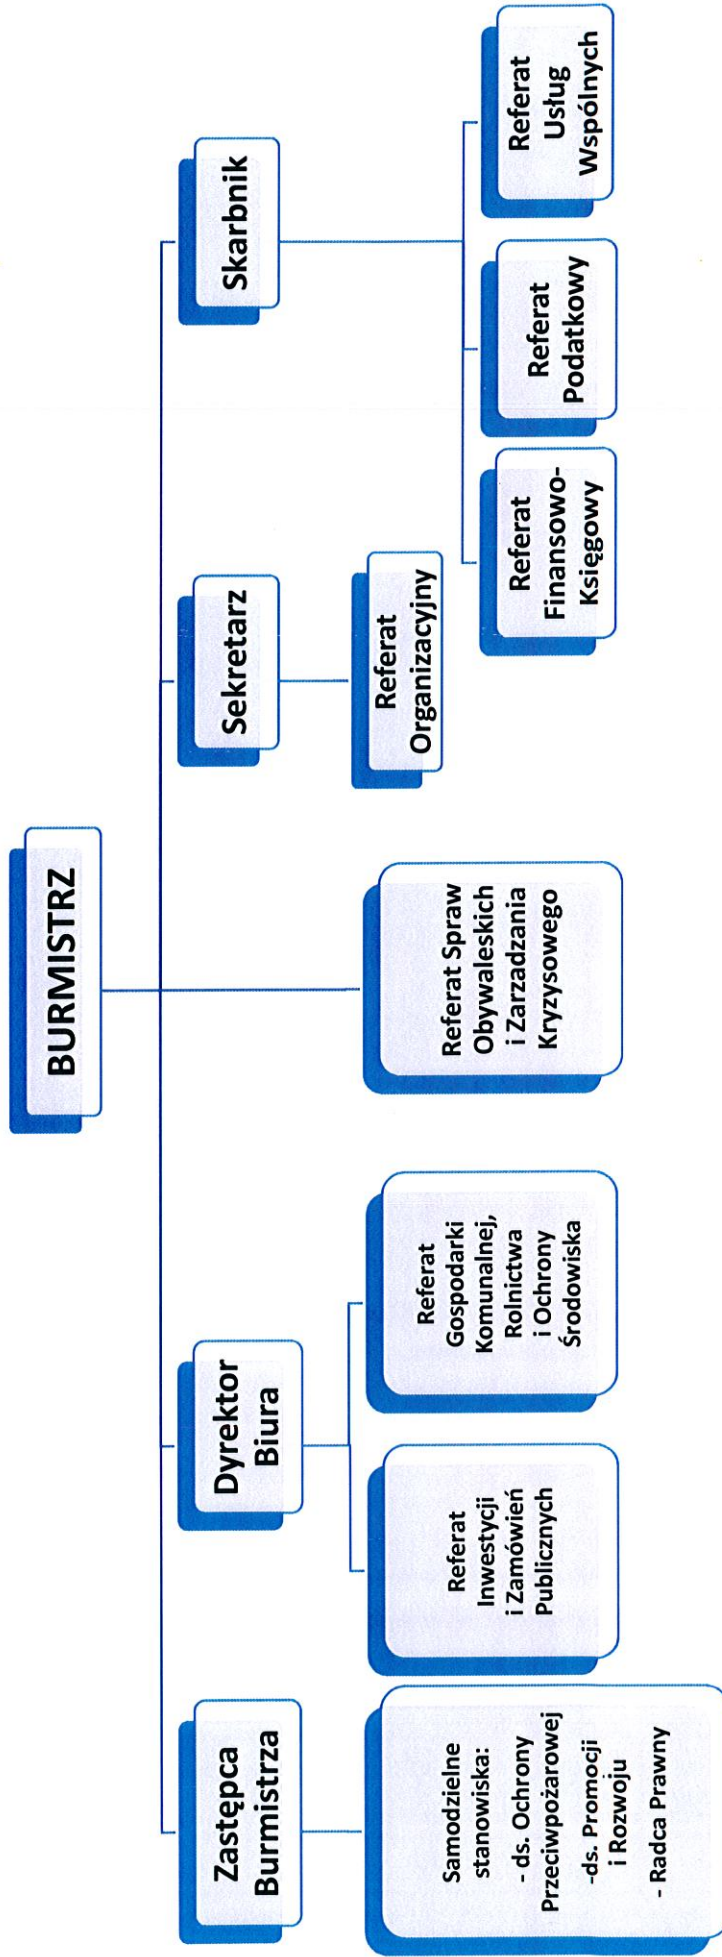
BURMISTRZ

Zastępca Burmistrza

Samodzielne stanowiska:
- ds. Ochrony Przeciwpożarowej
-ds. Promocji i Rozwoju
- Radca Prawny

Dyrektor Biura

Referat Inwestycji i Zamówień Publicznych

Referat Gospodarki Komunalnej, Rolnictwa i Ochrony Środowiska

Referat Spraw Obywaleskich i Zarzadzania Kryzysowego

Sekretarz

Referat Organizacyjny

Skarbnik

Referat Finansowo-Księgowy

Referat Podatkowy

Referat Usług Wspólnych